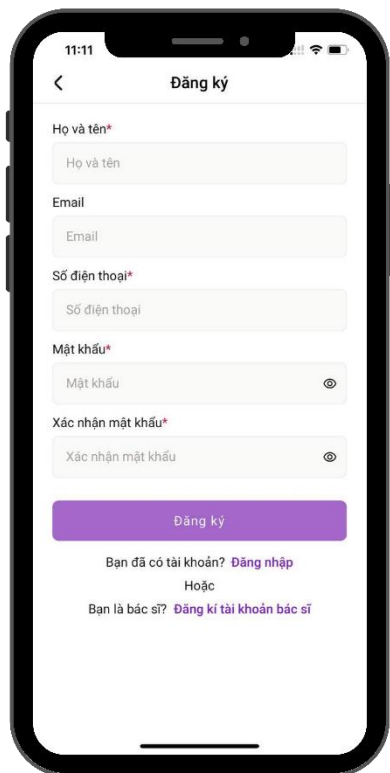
11:11

<

Đăng ký

Họ và tên*

Họ và tên

Email

Email

Số điện thoại*

Số điện thoại

Mật khẩu*

Mật khẩu

Xác nhận mật khẩu*

Xác nhận mật khẩu

Đăng ký

Bạn đã có tài khoản? Đăng nhập

Hoặc

Bạn là bác sĩ? Đăng kí tài khoản bác sĩ